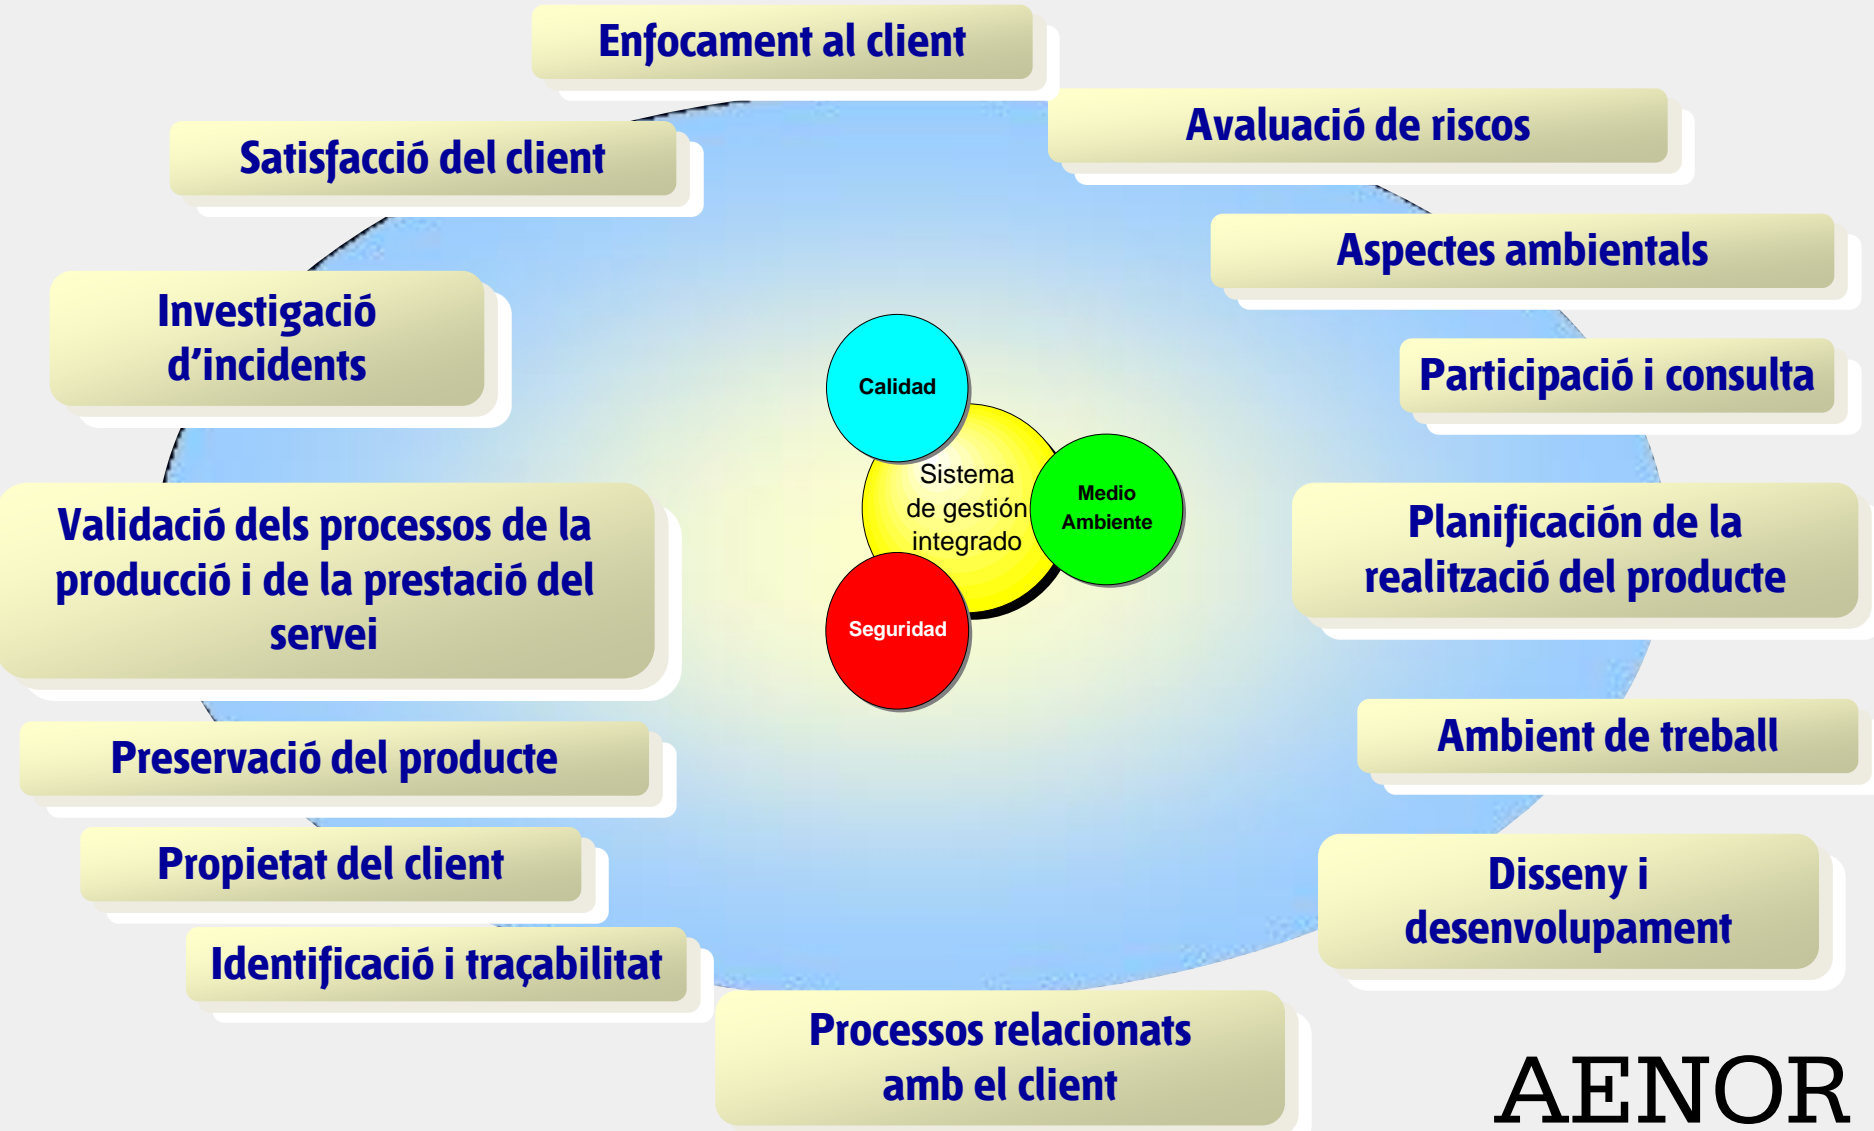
Enfocament al client

Satisfacció del client

Avaluació de riscos

Aspectes ambientals

Investigació d'incidents

Participació i consulta

Calidad

Sistema de gestión integrado

Medio Ambiente

Seguridad

Validació dels processos de la producció i de la prestació del servei

Planificación de la realització del producte

Ambient de treball

Preservació del producte

Propietat del client

Disseny i desenvolupament

Identificació i traçabilitat

Processos relacionats amb el client

AENOR